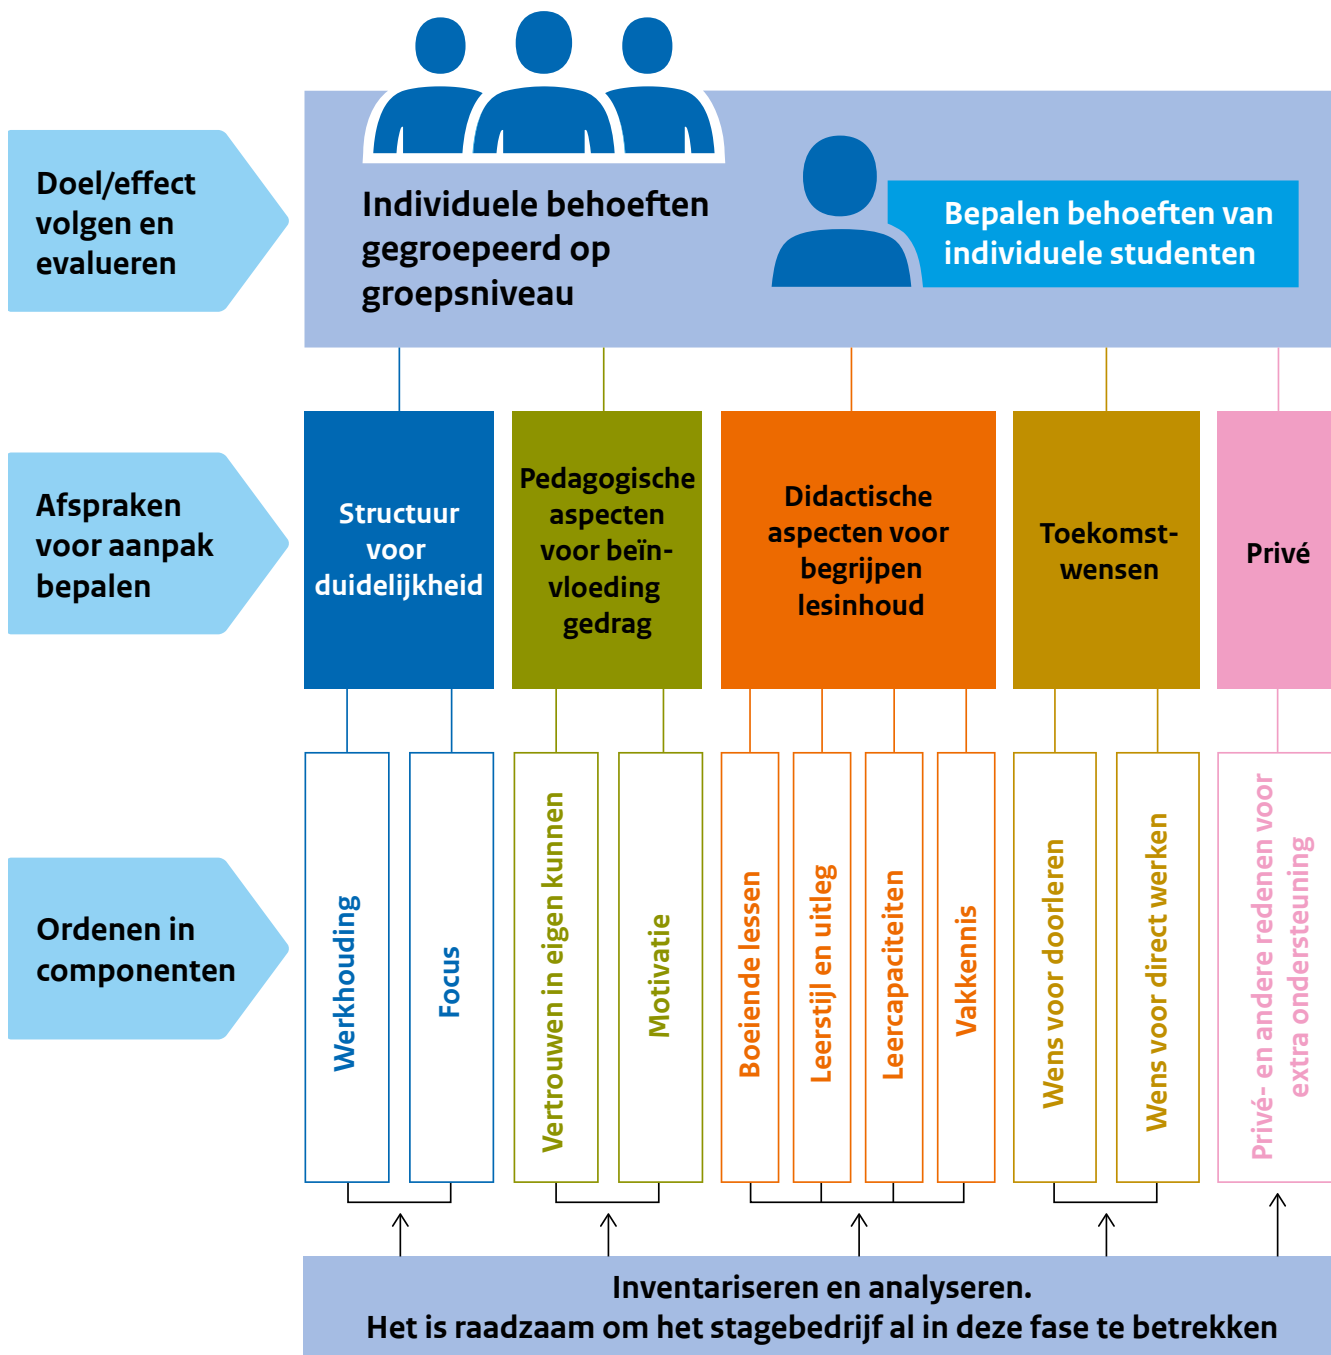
Doel/effect volgen en evalueren

Individuele behoeften gegroepeerd op groepsniveau

Bepalen behoeften van individuele studenten

Afspraken voor aanpak bepalen

Structuur voor duidelijkheid

Pedagogische aspecten voor beïnvloeding gedrag

Didactische aspecten voor begrijpen lesinhoud

Toekomstwensen

Privé

Ordenen in componenten

Werkhouding

Focus

Vertrouwen in eigen kunnen

Motivatie

Boeiende lessen

Leerstijl en uitleg

Leercapaciteiten

Vakkennis

Wens voor doorleren

Wens voor direct werken

Privé- en andere redenen voor extra ondersteuning

Inventariseren en analyseren.
Het is raadzaam om het stagebedrijf al in deze fase te betrekken